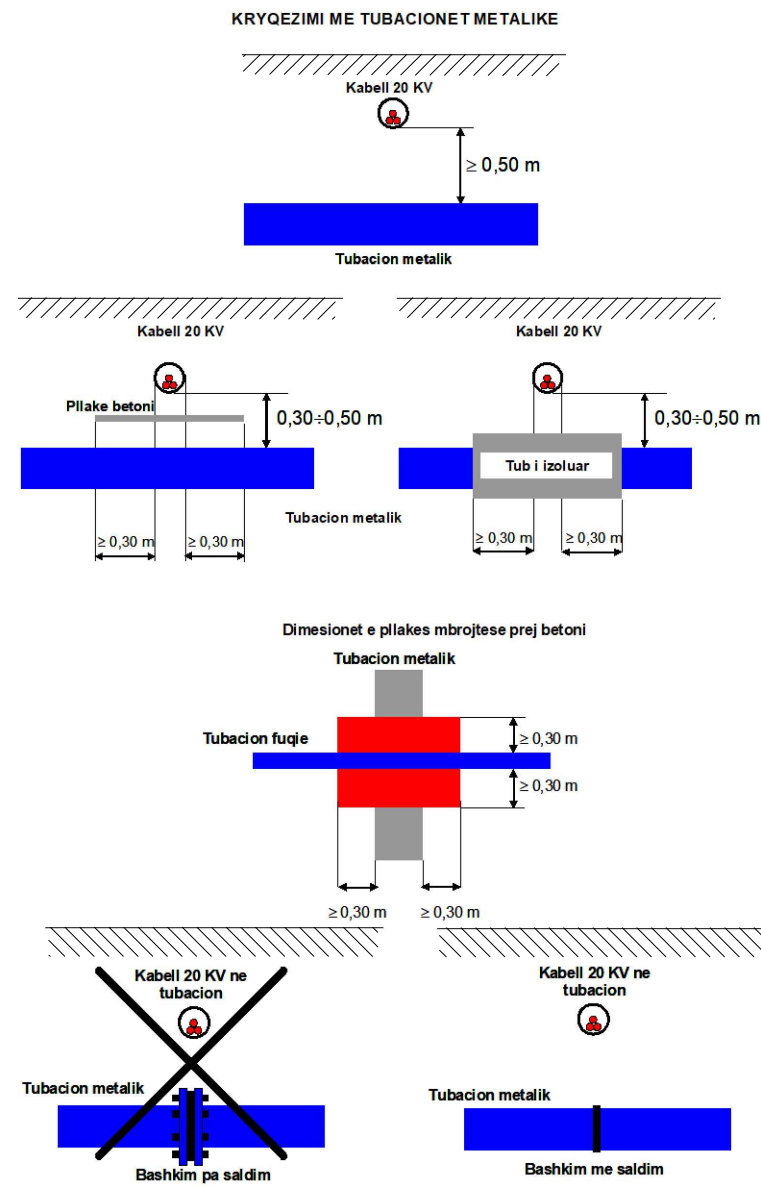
KRYQEZIMI ME TUBACIONET METALIKE

Kabell 20 KV

$\geq$ 0,50 m

Tubacion metalik

Kabell 20 KV

Pllake betoni

0,30÷0,50 m

Tubacion metalik

$\geq$ 0,30 m

$\geq$ 0,30 m

Kabell 20 KV

0,30÷0,50 m

Tub i izoluar

$\geq$ 0,30 m

$\geq$ 0,30 m

Dimesionet e pllakes mbrojtese prej betoni

Tubacion metalik

Tubacion fuqie

$\geq$ 0,30 m

$\geq$ 0,30 m

$\geq$ 0,30 m

$\geq$ 0,30 m

Kabell 20 KV ne tubacion

Tubacion metalik

Bashkim pa saldim

Kabell 20 KV ne tubacion

Tubacion metalik

Bashkim me saldim